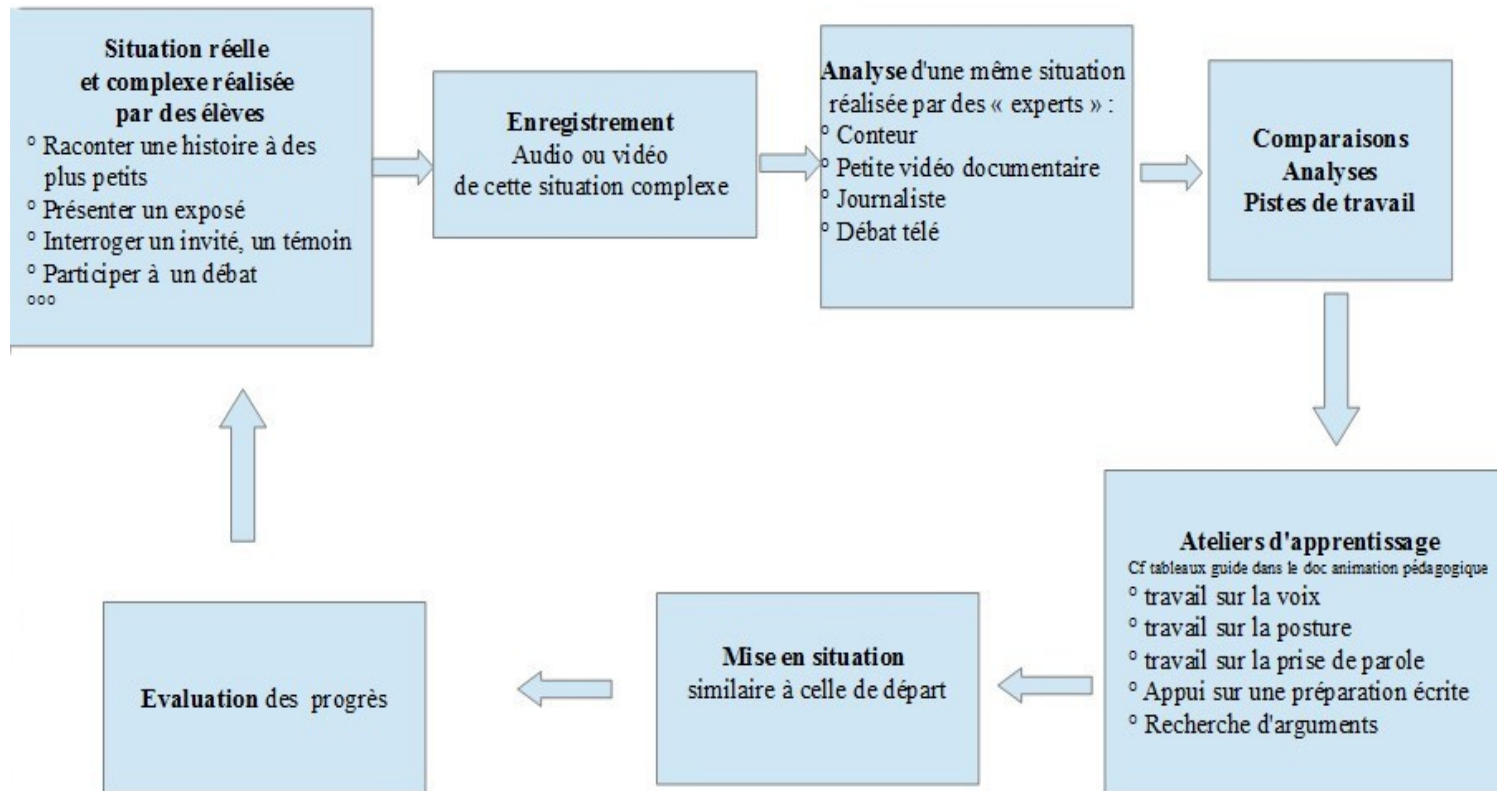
Situation réelle et complexe réalisée par des élèves
° Raconter une histoire à des plus petits
° Présenter un exposé
° Interroger un invité, un témoin
° Participer à un débat
°°°

Enregistrement
Audio ou vidéo de cette situation complexe

Analyse d'une même situation réalisée par des « experts » :
° Conteur
° Petite vidéo documentaire
° Journaliste
° Débat télé

Comparaisons
Analyses
Pistes de travail

Ateliers d'apprentissage
Cf tableaux guide dans le doc animation pédagogique
° travail sur la voix
° travail sur la posture
° travail sur la prise de parole
° Appui sur une préparation écrite
° Recherche d'arguments

Mise en situation
similaire à celle de départ

Evaluation des progrès